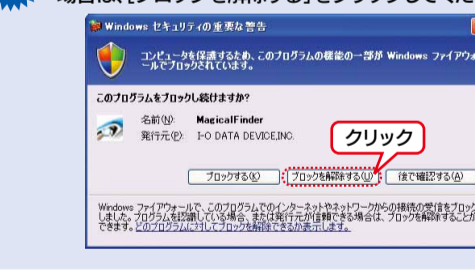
場合は、[ブロックを解除する]をクリックしてくだ

Windows セキュリティの重要な警告

コンピュータを保護するため、このプログラムの機能の一部が Windows ファイアウォールでブロックされています。

このプログラムをブロックし続けますか?

名前(N): MagicalFinder
発行元(P): I-O DATA DEVICE,INC.

クリック

ブロックする(K)
ブロックを解除する(U)
後で確認する(A)

Windows ファイアウォールで、このプログラムでのインターネットやネットワークからの接続の受信をブロックしました。プログラムを認識している場合、または発行元が信頼できる場合は、ブロックを解除することができます。このプログラムに対してブロックを解除できるかを表示します。